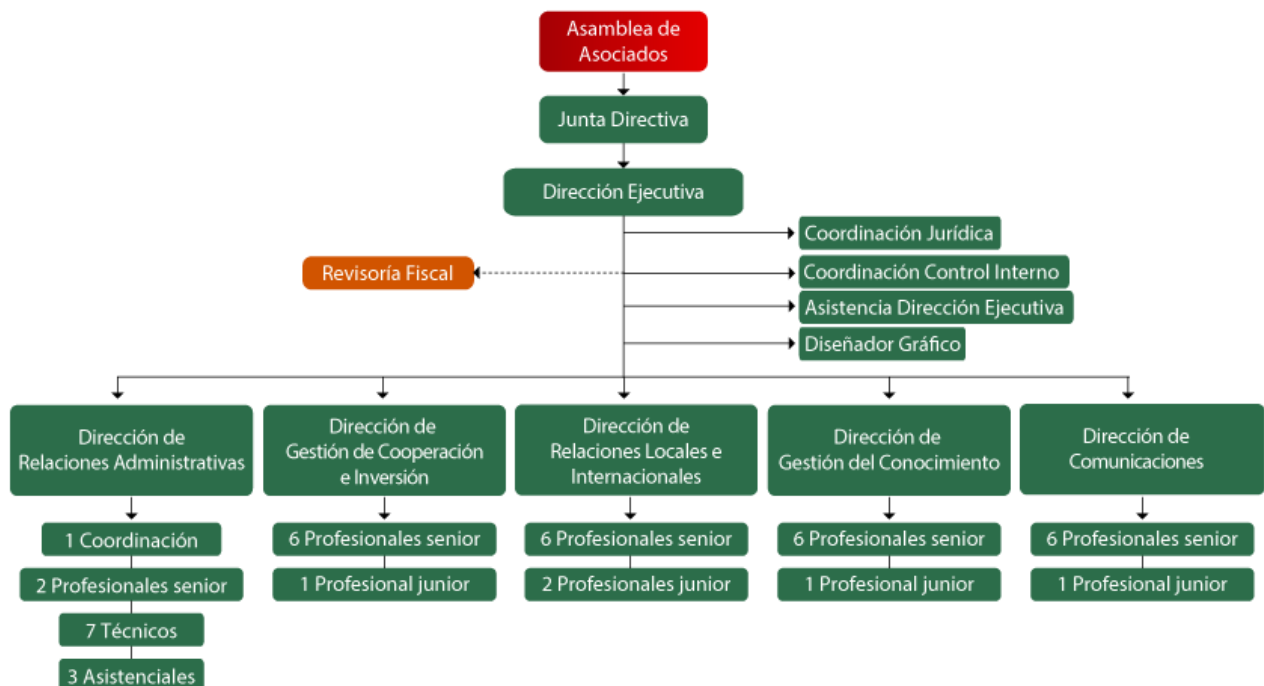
Asamblea de Asociados

Junta Directiva

Dirección Ejecutiva

Coordinación Jurídica

Revisoría Fiscal

Coordinación Control Interno

Asistencia Dirección Ejecutiva

Diseñador Gráfico

Dirección de Relaciones Administrativas

1 Coordinación

2 Profesionales senior

7 Técnicos

3 Asistenciales

Dirección de Gestión de Cooperación e Inversión

6 Profesionales senior

1 Profesional junior

Dirección de Relaciones Locales e Internacionales

6 Profesionales senior

2 Profesionales junior

Dirección de Gestión del Conocimiento

6 Profesionales senior

1 Profesional junior

Dirección de Comunicaciones

6 Profesionales senior

1 Profesional junior